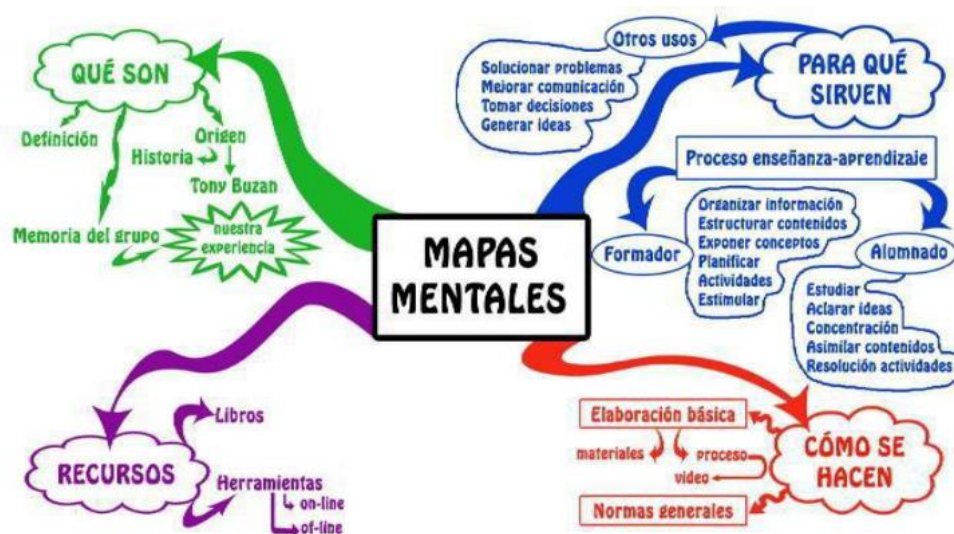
MAPAS MENTALES

QUÉ SON
Definición
Origen
Historia
Tony Buzan
Memoria del grupo
nuestra experiencia

PARA QUÉ SIRVEN
Otros usos
Solucionar problemas
Mejorar comunicación
Tomar decisiones
Generar ideas
Proceso enseñanza-aprendizaje
Formador
Organizar información
Estructurar contenidos
Exponer conceptos
Planificar
Actividades
Estimular
Alumnado
Estudiar
Aclarar ideas
Concentración
Asimilar contenidos
Resolución actividades

CÓMO SE HACEN
Elaboración básica
materiales
proceso
video
Normas generales

RECURSOS
Libros
Herramientas
on-line
of-line